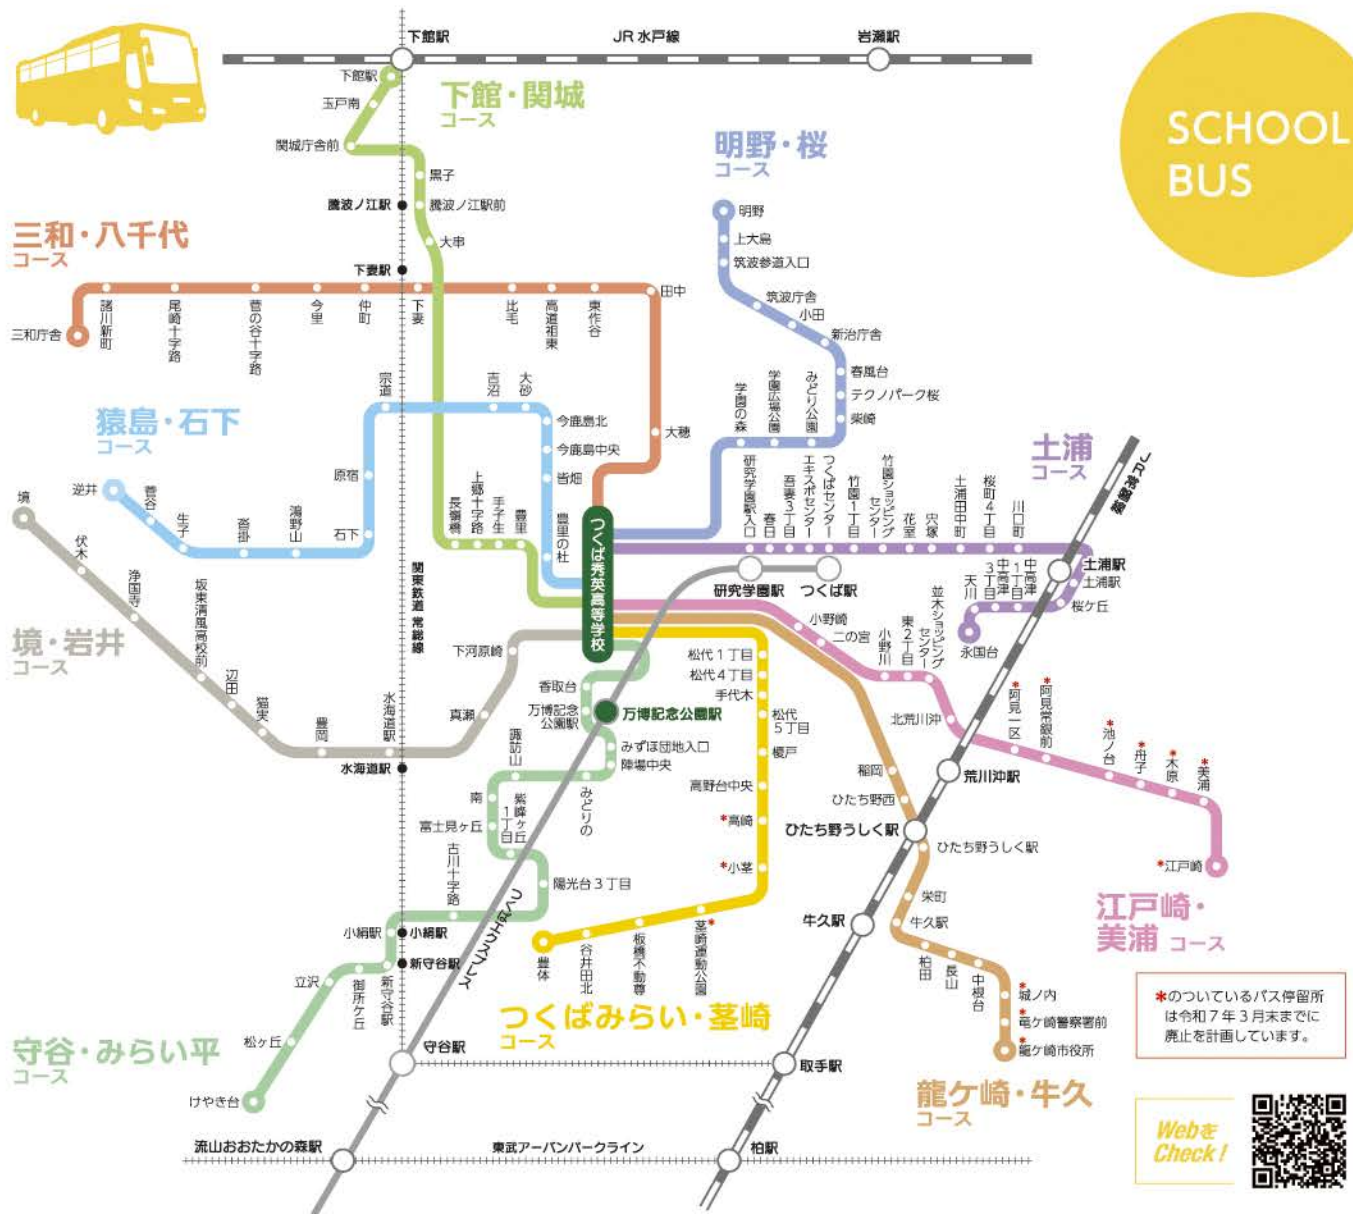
下館駅
JR 水戸線
岩瀬駅

SCHOOL BUS

下館・関城
コース

下館駅
玉戸南
関城庁舎前
黒子
騰波ノ江駅
騰波ノ江駅前
大串
下妻駅

明野・桜
コース

明野
上大島
筑波参道入口
筑波庁舎
小田
新治庁舎
春風台
テクノパーク桜
栄崎

三和・八千代
コース

三和庁舎
諸川新町
尾崎十字路
菅の谷十字路
今里
仲町
下妻
比毛
高道祖東
東作谷
田中

猿島・石下
コース

宗道
吉沼
大砂
今鹿島北
今鹿島中央
皆畑
大穂
原宿
逆井
菅谷
生子
沓掛
鴻野山
石下
上郷十字路
手子生
長須橋
豊里
豊里の杜

学園の森
学園広場公園
みどり公園

土浦
コース

研究学園駅入口
吾妻3丁目
春日
エキスポセンター
つくばセンター
竹園1丁目
竹園ショッピングセンター
花室
宍塚
土浦田中町
桜町4丁目
川口町
中高津3丁目
中高津1丁目
天川
土浦駅
土浦駅
桜ケ丘
並木ショッピングセンター
永国台

JR常磐線

つくば秀英高等学校

境
伏木
浄国寺
坂東清風高校前
辺田
猫実

境・岩井
コース

研究学園駅
つくば駅
小野崎
二の宮
小野川
東2丁目

下河原崎
香取台
万博記念公園駅
万博記念公園駅
松代1丁目
松代4丁目
手代木
松代5丁目
榎戸
北荒川沖
水海道駅
豊岡
真瀬
諏訪山
みずほ団地入口
陣場中央
阿見一区
阿見常殿前
池ノ台
舟子
木原
美浦
荒川沖駅
関東鉄道 常総線
水海道駅
南
紫峰ヶ丘1丁目
みどりの
高野台中央
稲岡
ひたち野西
富士見ヶ丘
高崎
ひたち野うしく駅
ひたち野うしく駅
古川十字路
陽光台3丁目
小茎
江戸崎

江戸崎・美浦
コース

小絹駅
小絹駅
新守谷駅
つくばエクスプレス
豊体
谷井田北
板橋不動尊
茎崎運動公園
牛久駅
栄町
牛久駅
柏田
長山
中根台
城ノ内
竜ケ崎警察署前
龍ケ崎市役所

＊のついているバス停留所は令和7年3月末までに廃止を計画しています。

立沢
御所ケ丘
新守谷駅
松ヶ丘

守谷・みらい平
コース

けやき台
守谷駅

つくばみらい・茎崎
コース

取手駅

龍ケ崎・牛久
コース

流山おおたかの森駅
東武アーバンパークライン
柏駅

Webを
Check!